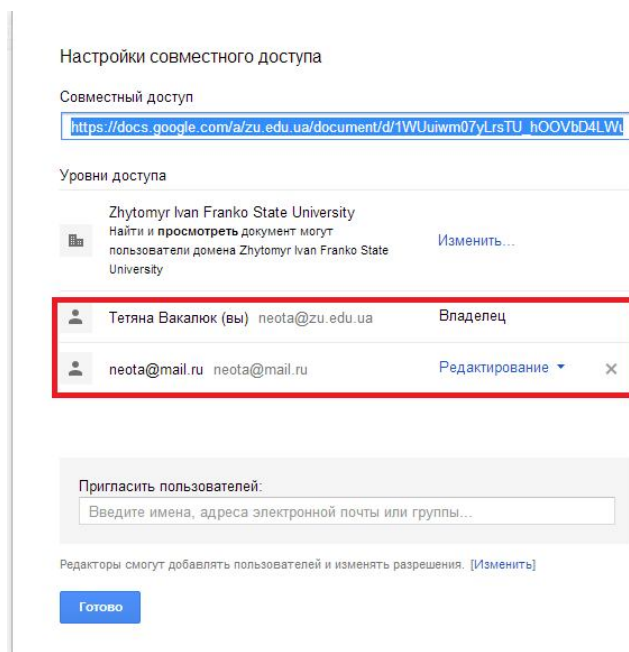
Настройки совместного доступа

Совместный доступ

https://docs.google.com/a/zu.edu.ua/document/d/1WUuiwm07yLrsTU_hOOVbD4LWt

Уровни доступа

Zhytomyr Ivan Franko State University
Найти и просмотреть документ могут пользователи домена Zhytomyr Ivan Franko State University

Изменить...

Тетяна Вакалюк (вы) neota@zu.edu.ua

Владелец

neota@mail.ru neota@mail.ru

Редактирование ▾

×

Пригласить пользователей:

Введите имена, адреса электронной почты или группы...

Редакторы смогут добавлять пользователей и изменять разрешения. [Изменить]

Готово